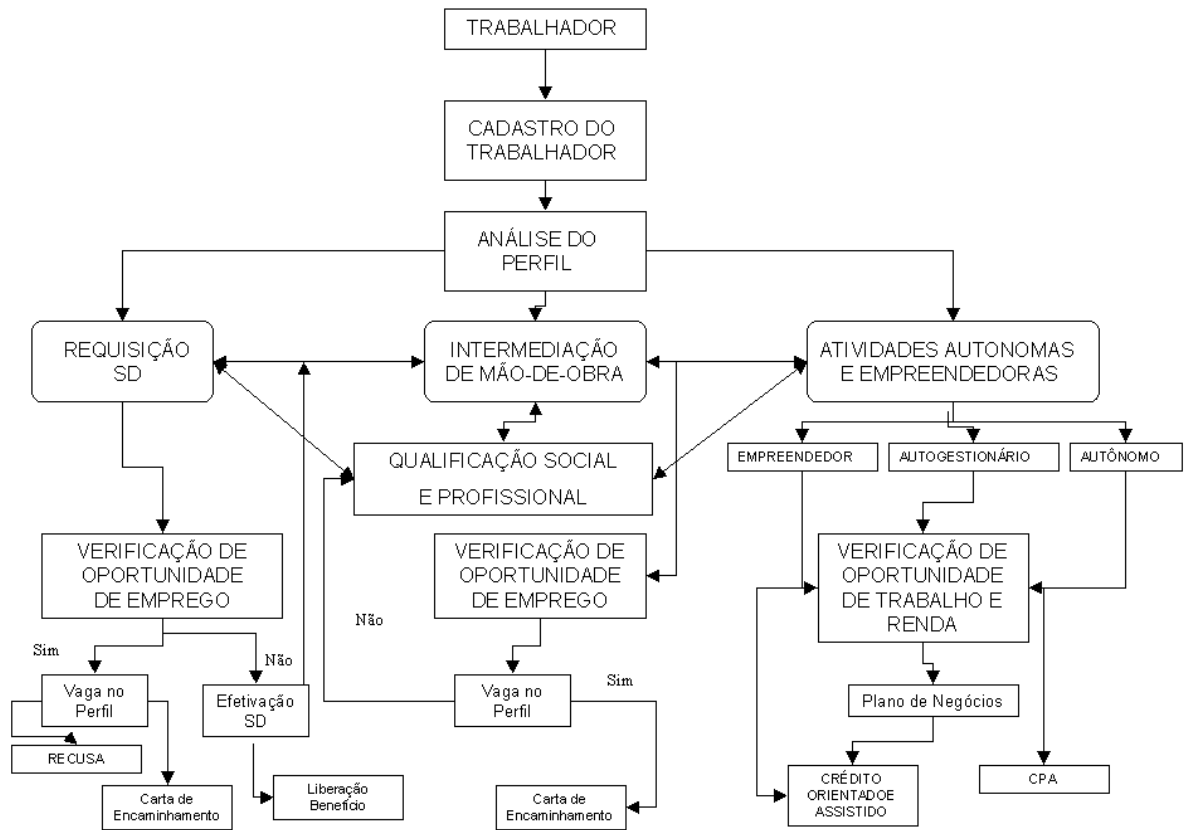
TRABALHADOR

CADASTRO DO TRABALHADOR

ANÁLISE DO PERFIL

REQUISIÇÃO SD

INTERMEDIAÇÃO DE MÃO-DE-OBRA

ATIVIDADES AUTONOMAS E EMPREENDEDORAS

QUALIFICAÇÃO SOCIAL E PROFISSIONAL

EMPREENDEDOR

AUTOGESTIONÁRIO

AUTÔNOMO

VERIFICAÇÃO DE OPORTUNIDADE DE EMPREGO

VERIFICAÇÃO DE OPORTUNIDADE DE EMPREGO

VERIFICAÇÃO DE OPORTUNIDADE DE TRABALHO E RENDA

Não

Sim

Não

Sim

Vaga no Perfil

Efetivação SD

Vaga no Perfil

Plano de Negócios

RECUSA

Carta de Encaminhamento

Liberação Benefício

Carta de Encaminhamento

CRÉDITO ORIENTADOE ASSISTIDO

CPA